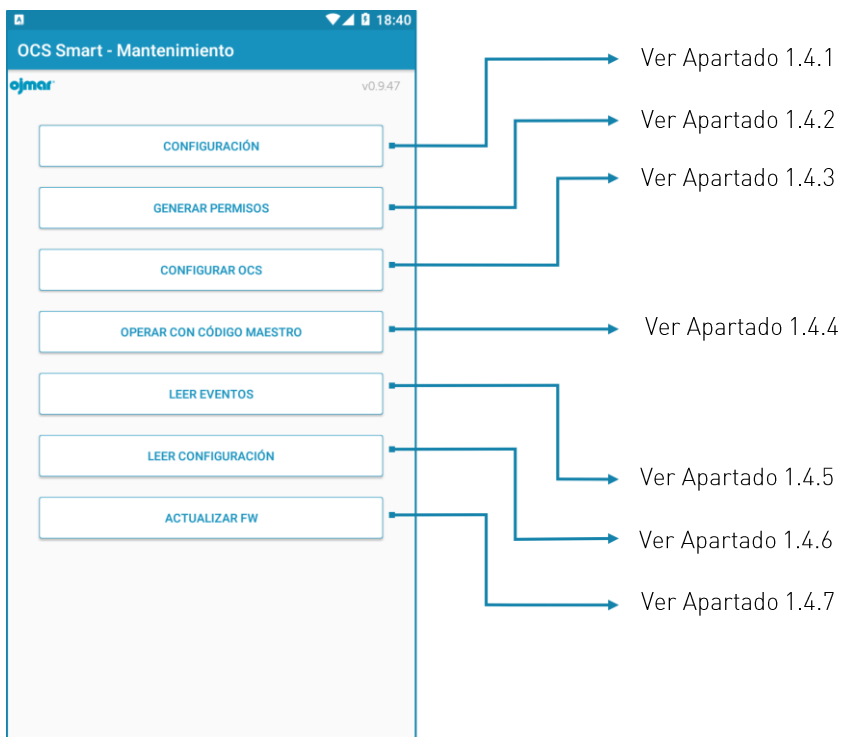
18:40

OCS Smart - Mantenimiento

ojmar

v0.9.47

CONFIGURACIÓN

GENERAR PERMISOS

CONFIGURAR OCS

OPERAR CON CÓDIGO MAESTRO

LEER EVENTOS

LEER CONFIGURACIÓN

ACTUALIZAR FW

Ver Apartado 1.4.1

Ver Apartado 1.4.2

Ver Apartado 1.4.3

Ver Apartado 1.4.4

Ver Apartado 1.4.5

Ver Apartado 1.4.6

Ver Apartado 1.4.7